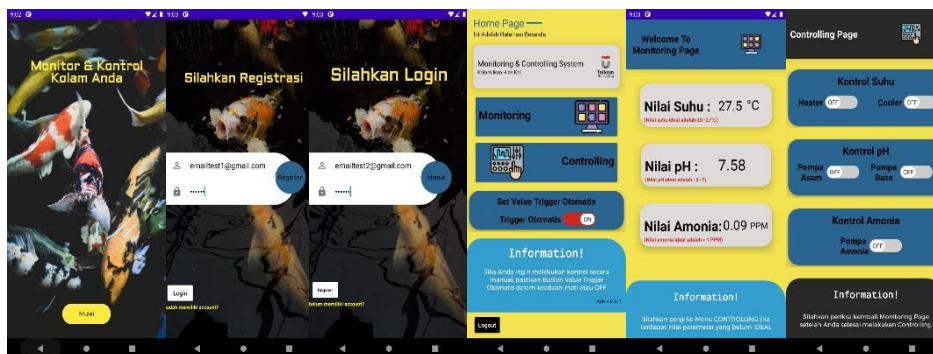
9:33

Monitor & Kontrol Kolam Anda

Mulai

9:33

Silahkan Registrasi

emailtest1@gmail.com

Register

Login

sudah memiliki account?

9:33

Silahkan Login

emailtest2@gmail.com

Masuk

Register

belum memiliki account?

Home Page

Ini Adalah Halaman Beranda

Monitoring & Controlling System

Kolam Ikan Koi

Telkom University

Monitoring

Controlling

Set Value Trigger Otomatis

Trigger Otomatis ON

Information!

Jika Anda ingin melakukan kontrol secara manual, pastikan Button Value Trigger Otomatis dalam keadaan mati atau OFF

Apk v.0.0.1

Logout

9:33

Welcome To Monitoring Page

Nilai Suhu : 27.5 °C

(Nilai suhu ideal adalah 25 - 27°C)

Nilai pH : 7.58

(Nilai pH ideal adalah 6 - 7)

Nilai Amonia: 0.09 PPM

(Nilai amonia ideal adalah < 1 PPM)

Information!

Silahkan pergi ke Menu CONTROLLING jika terdapat nilai parameter yang belum IDEAL

Controlling Page

Kontrol Suhu

Heater OFF

Cooler OFF

Kontrol pH

Pompa Asam OFF

Pompa Basa OFF

Kontrol Amonia

Pompa Amonia OFF

Information!

Silahkan periksa kembali Monitoring Page setelah Anda selesai melakukan Controlling